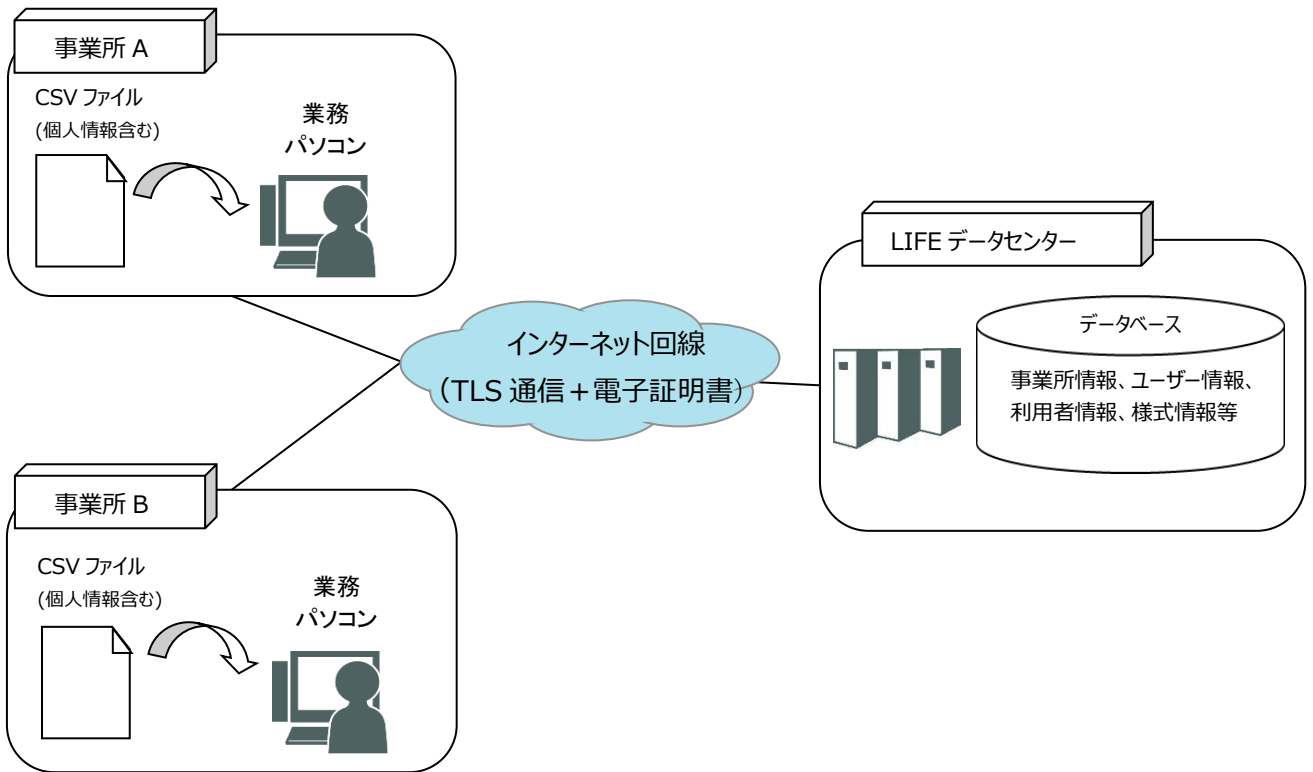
事業所 A

CSV ファイル
(個人情報含む)

業務
パソコン

LIFE データセンター

データベース

事業所情報、ユーザー情報、
利用者情報、様式情報等

インターネット回線
（TLS 通信＋電子証明書）

事業所 B

CSV ファイル
(個人情報含む)

業務
パソコン